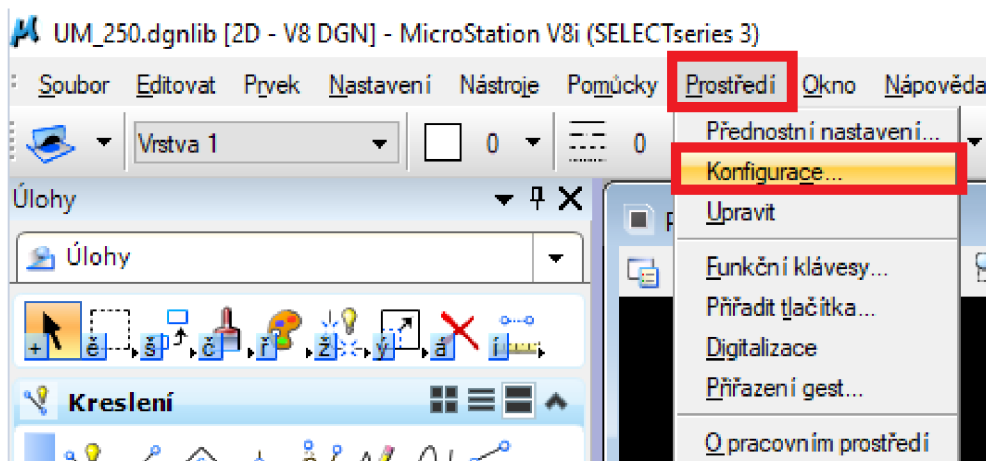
UM_250.dgnlib [2D - V8 DGN] - MicroStation V8i (SELECTseries 3)

Soubor Editovat Prvek Nastavení Nástroje Pomůcky Prostředí Okno Nápověda

Vrstva 1 0 0

Úlohy

Úlohy

+ ě š č ř ž ý á í

Kreslení

Přednostní nastavení...
Konfigurace...
Upravit
Funkční klávesy...
Přiřadit tlačítka...
Digitalizace
Přiřazení gest...
O pracovním prostředí